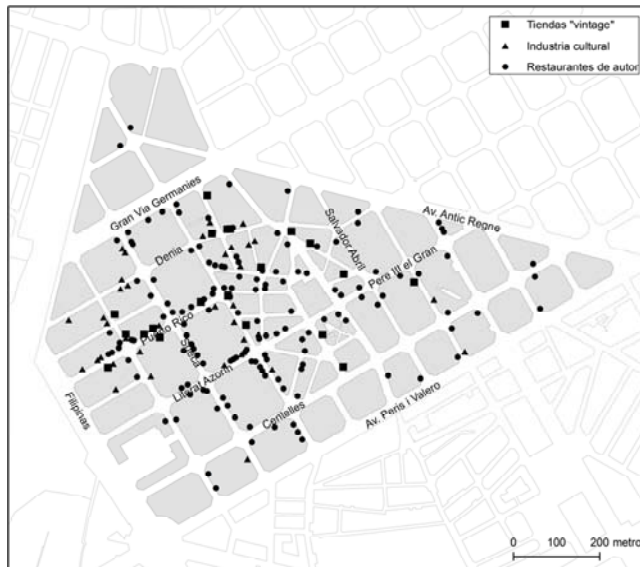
Tiendas "vintage"
Industria cultural
Restaurantes de autor

Gran Via Germanies
Salvador Abril
Av. Antic Regne
Denia
Pere III el Gran
Puerto Rico
Sueca
Literat Azorín
Filipinas
Cadiz
Centelles
Av. Peris i Valero

0 100 200 metro